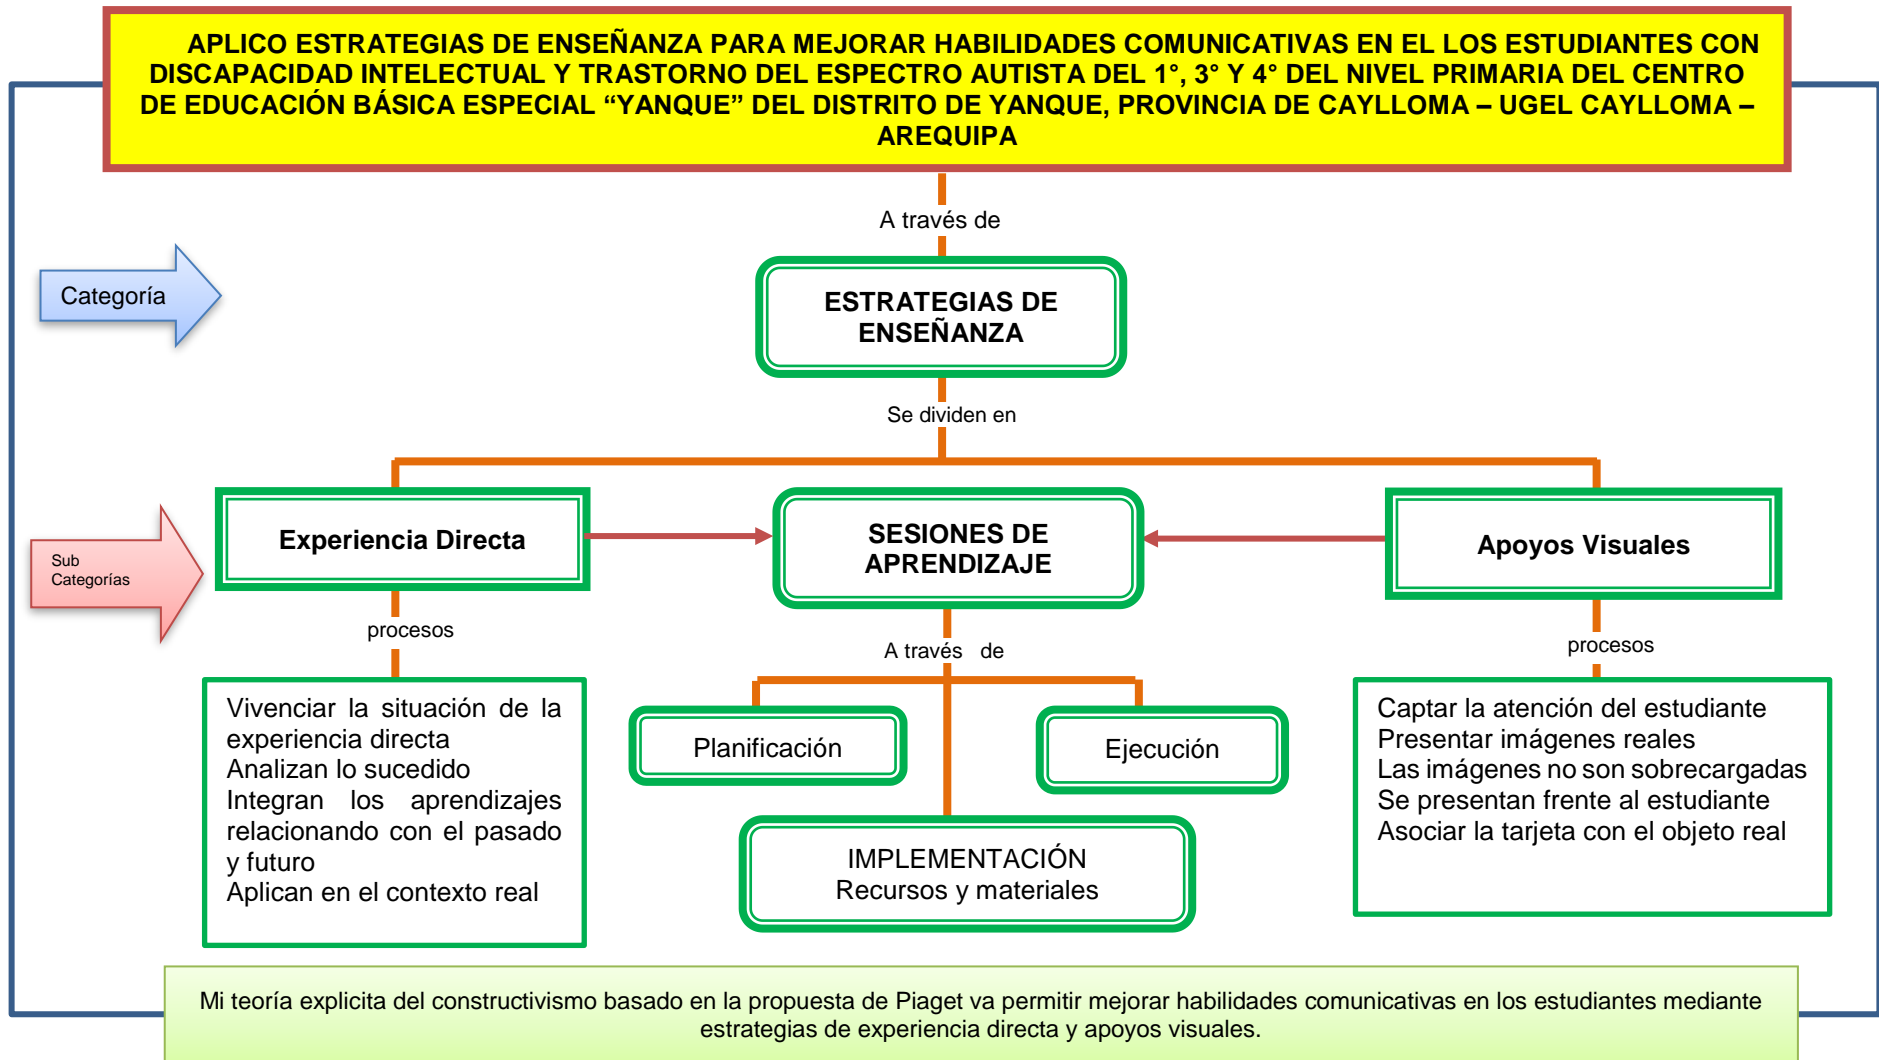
APLICO ESTRATEGIAS DE ENSEÑANZA PARA MEJORAR HABILIDADES COMUNICATIVAS EN EL LOS ESTUDIANTES CON DISCAPACIDAD INTELECTUAL Y TRASTORNO DEL ESPECTRO AUTISTA DEL 1°, 3° Y 4° DEL NIVEL PRIMARIA DEL CENTRO DE EDUCACIÓN BÁSICA ESPECIAL "YANQUE" DEL DISTRITO DE YANQUE, PROVINCIA DE CAYLLOMA – UGEL CAYLLOMA – AREQUIPA

A través de

Categoría

ESTRATEGIAS DE ENSEÑANZA

Se dividen en

Sub Categorías

Experiencia Directa

SESIONES DE APRENDIZAJE

Apoyos Visuales

procesos

A través de

procesos

Vivenciar la situación de la experiencia directa
Analizan lo sucedido
Integran los aprendizajes relacionando con el pasado y futuro
Aplican en el contexto real

Planificación

Ejecución

IMPLEMENTACIÓN
Recursos y materiales

Captar la atención del estudiante
Presentar imágenes reales
Las imágenes no son sobrecargadas
Se presentan frente al estudiante
Asociar la tarjeta con el objeto real

Mi teoría explicita del constructivismo basado en la propuesta de Piaget va permitir mejorar habilidades comunicativas en los estudiantes mediante estrategias de experiencia directa y apoyos visuales.